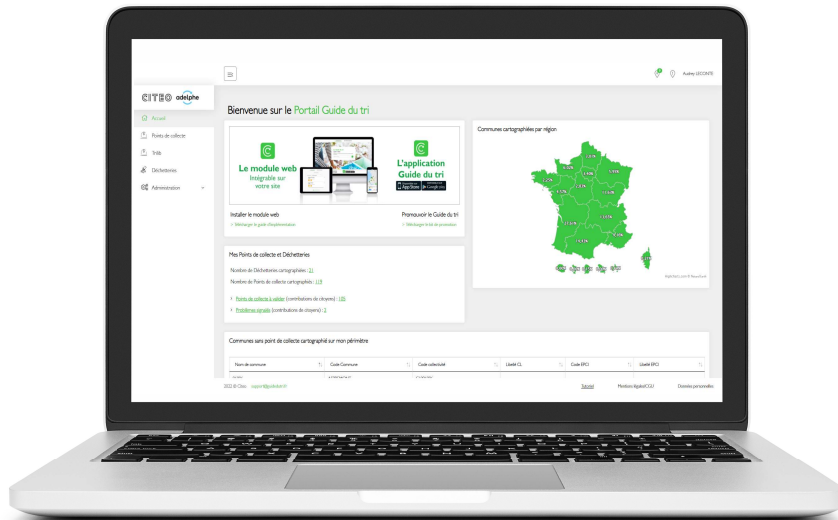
CITEO adelphe

Audrey LECOMTE

Accueil
Points de collecte
Trilib
Déchetteries
Administration

Bienvenue sur le Portail Guide du tri

Le module web intégrable sur votre site

L'application Guide du tri

App Store Google Play

Installer le module web
> Télécharger le guide d'implémentation

Promouvoir le Guide du tri
> Télécharger le kit de promotion

Communes cartographiées par région

Mes Points de collecte et Déchetteries

Nombre de Déchetteries cartographiées : 21

Nombre de Points de collecte cartographiés : 119

> Points de collecte à valider (contributions de citoyens) : 105

> Problèmes signalés (contributions de citoyens) : 3

Communes sans point de collecte cartographié sur mon périmètre

| Nom de commune | Code Commune | Code collectivité | Libellé CL | Code EPCI | Libellé EPCI |
|---|---|---|---|---|---|

2022 © Citeo support@guidedutri.fr

Tutoriel Mentions légales/CGU Données personnelles